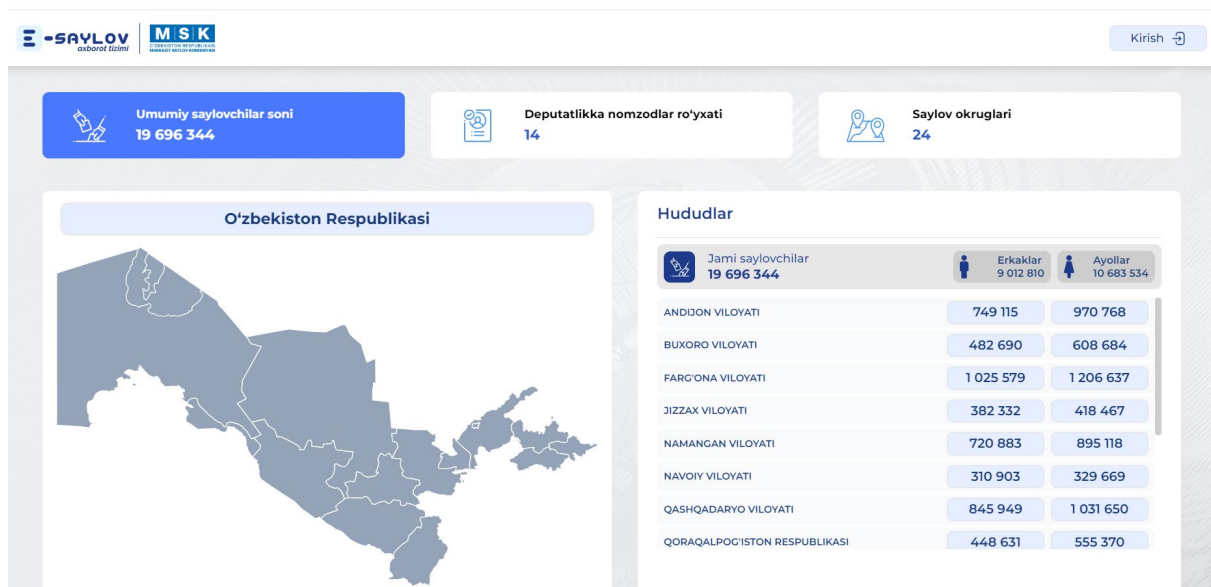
E-SAYLOV axborot tizimi

MSK O'ZBEKISTON RESPUBLIKASI MARKAZIY SAYLOV KOMISSIYASI

Kirish

Umumiy saylovchilar soni
19 696 344

Deputatlikka nomzodlar roʻyxati
14

Saylov okruglari
24

Oʻzbekiston Respublikasi

Hududlar

Jami saylovchilar
19 696 344

Erkaklar
9 012 810

Ayollar
10 683 534

| | | |
|---|---|---|
| ANDIJON VILOYATI | 749 115 | 970 768 |
| BUXORO VILOYATI | 482 690 | 608 684 |
| FARG'ONA VILOYATI | 1 025 579 | 1 206 637 |
| JIZZAX VILOYATI | 382 332 | 418 467 |
| NAMANGAN VILOYATI | 720 883 | 895 118 |
| NAVOIY VILOYATI | 310 903 | 329 669 |
| QASHQADARYO VILOYATI | 845 949 | 1 031 650 |
| QORAQALPOG'ISTON RESPUBLIKASI | 448 631 | 555 370 |